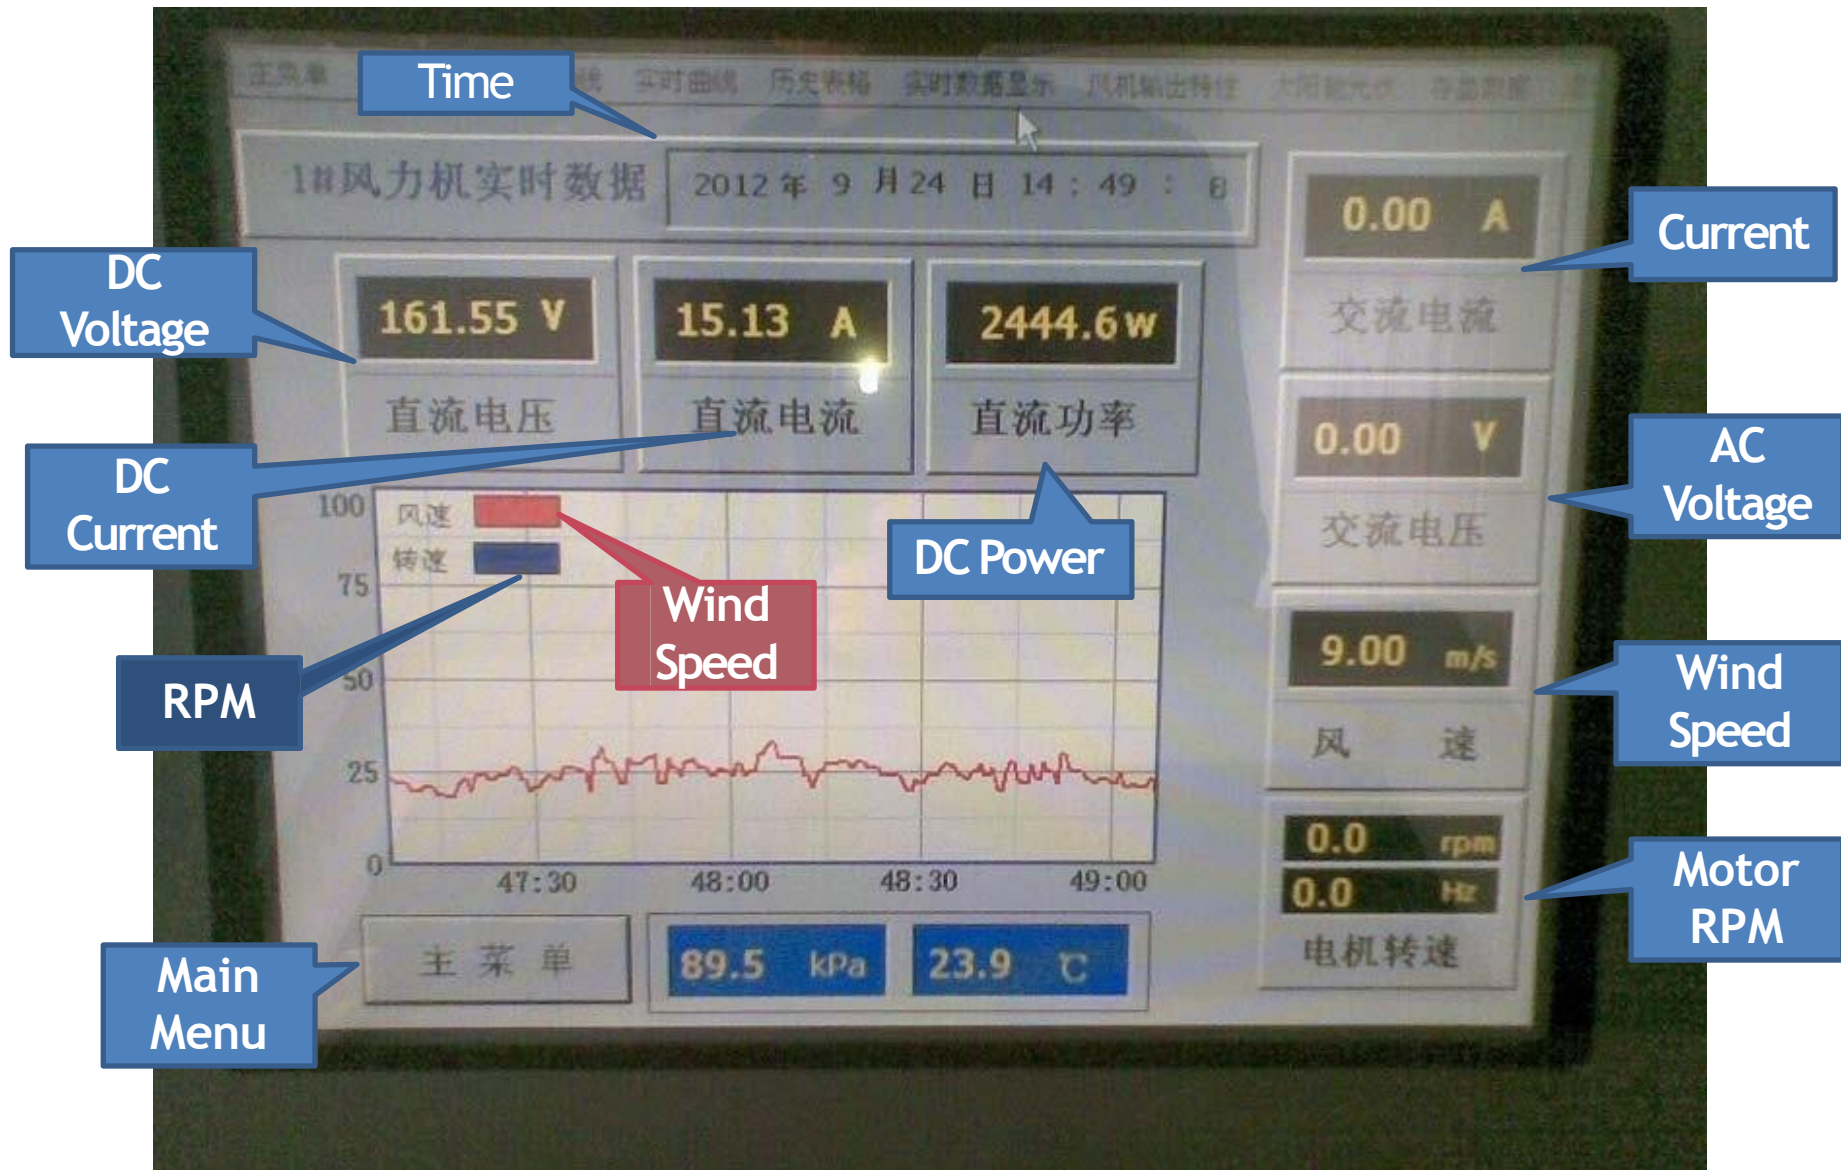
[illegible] Time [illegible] 实时曲线 历史表格 实时数据显示 风机输出特性 太阳能光伏 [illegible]

1#风力机实时数据 2012 年 9 月 24 日 14 : 49 : 8

0.00 A
交流电流
Current

DC Voltage
161.55 V
直流电压

15.13 A
直流电流

2444.6w
直流功率

0.00 V
交流电压
AC Voltage

DC Current

100
75
50
25
0
风速
转速
Wind Speed
RPM
DC Power
47:30 48:00 48:30 49:00

9.00 m/s
风 速
Wind Speed

0.0 rpm
0.0 Hz
电机转速
Motor RPM

Main Menu
主 菜 单
89.5 kPa
23.9 ℃